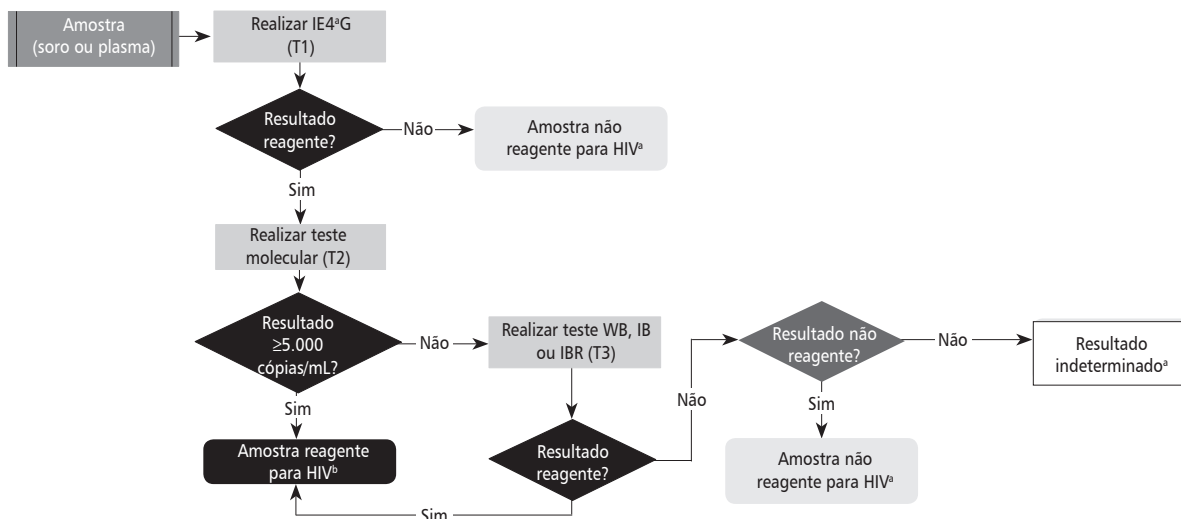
Amostra (soro ou plasma)

Realizar IE4ªG (T1)

Resultado reagente?

Não

Amostra não reagente para HIV$^a$

Sim

Realizar teste molecular (T2)

Resultado ≥5.000 cópias/mL?

Não

Realizar teste WB, IB ou IBR (T3)

Não

Resultado não reagente?

Não

Resultado indeterminado$^a$

Sim

Amostra reagente para HIV$^b$

Resultado reagente?

Sim

Amostra não reagente para HIV$^a$

Sim